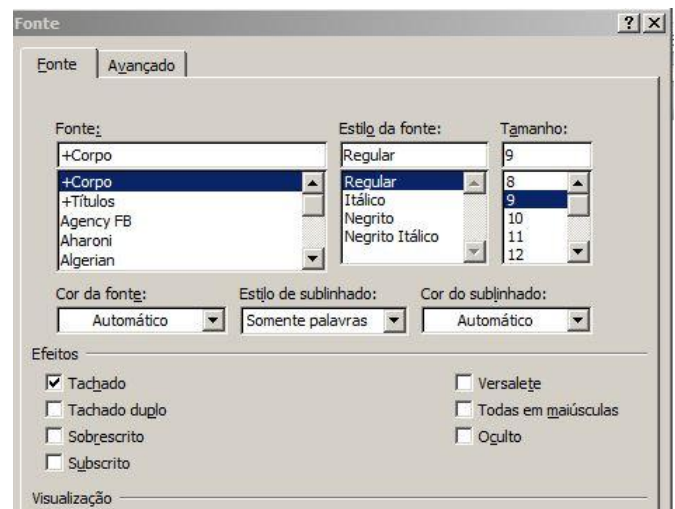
Fonte

?

X

Fonte

Avançado

Fonte:

+Corpo

+Corpo
+Títulos
Agency FB
Aharoni
Algerian

Estilo da fonte:

Regular

Regular
Itálico
Negrito
Negrito Itálico

Tamanho:

9

8
9
10
11
12

Cor da fonte:

Automático

Estilo de sublinhado:

Somente palavras

Cor do sublinhado:

Automático

Efeitos

Tachado

Tachado duplo

Sobrescrito

Subscrito

Versalete

Todas em maiúsculas

Oculto

Visualização